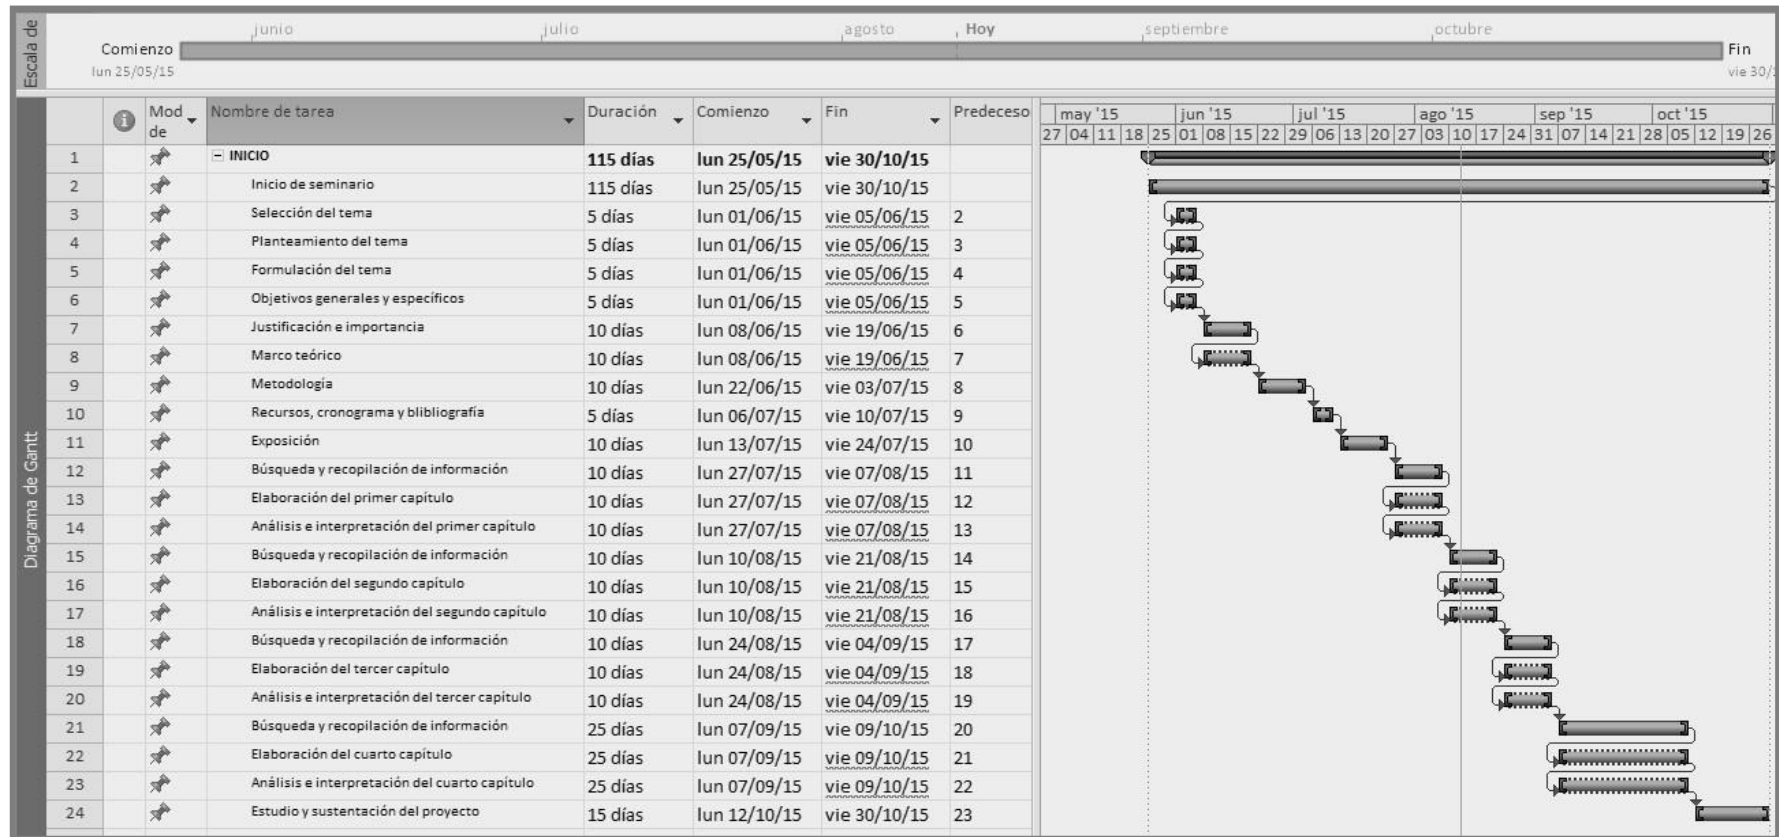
Escala de

junio julio agosto Hoy septiembre octubre

Comienzo
lun 25/05/15

Fin
vie 30/

Diagrama de Gantt

| | | Modo | Nombre de tarea | Duración | Comienzo | Fin | Predeceso |
|---|---|---|---|---|---|---|---|
| 1 | | | INICIO | 115 días | lun 25/05/15 | vie 30/10/15 | |
| 2 | | | Inicio de seminario | 115 días | lun 25/05/15 | vie 30/10/15 | |
| 3 | | | Selección del tema | 5 días | lun 01/06/15 | vie 05/06/15 | 2 |
| 4 | | | Planteamiento del tema | 5 días | lun 01/06/15 | vie 05/06/15 | 3 |
| 5 | | | Formulación del tema | 5 días | lun 01/06/15 | vie 05/06/15 | 4 |
| 6 | | | Objetivos generales y específicos | 5 días | lun 01/06/15 | vie 05/06/15 | 5 |
| 7 | | | Justificación e importancia | 10 días | lun 08/06/15 | vie 19/06/15 | 6 |
| 8 | | | Marco teórico | 10 días | lun 08/06/15 | vie 19/06/15 | 7 |
| 9 | | | Metodología | 10 días | lun 22/06/15 | vie 03/07/15 | 8 |
| 10 | | | Recursos, cronograma y blibliografía | 5 días | lun 06/07/15 | vie 10/07/15 | 9 |
| 11 | | | Exposición | 10 días | lun 13/07/15 | vie 24/07/15 | 10 |
| 12 | | | Búsqueda y recopilación de información | 10 días | lun 27/07/15 | vie 07/08/15 | 11 |
| 13 | | | Elaboración del primer capítulo | 10 días | lun 27/07/15 | vie 07/08/15 | 12 |
| 14 | | | Análisis e interpretación del primer capítulo | 10 días | lun 27/07/15 | vie 07/08/15 | 13 |
| 15 | | | Búsqueda y recopilación de información | 10 días | lun 10/08/15 | vie 21/08/15 | 14 |
| 16 | | | Elaboración del segundo capítulo | 10 días | lun 10/08/15 | vie 21/08/15 | 15 |
| 17 | | | Análisis e interpretación del segundo capítulo | 10 días | lun 10/08/15 | vie 21/08/15 | 16 |
| 18 | | | Búsqueda y recopilación de información | 10 días | lun 24/08/15 | vie 04/09/15 | 17 |
| 19 | | | Elaboración del tercer capítulo | 10 días | lun 24/08/15 | vie 04/09/15 | 18 |
| 20 | | | Análisis e interpretación del tercer capítulo | 10 días | lun 24/08/15 | vie 04/09/15 | 19 |
| 21 | | | Búsqueda y recopilación de información | 25 días | lun 07/09/15 | vie 09/10/15 | 20 |
| 22 | | | Elaboración del cuarto capítulo | 25 días | lun 07/09/15 | vie 09/10/15 | 21 |
| 23 | | | Análisis e interpretación del cuarto capítulo | 25 días | lun 07/09/15 | vie 09/10/15 | 22 |
| 24 | | | Estudio y sustentación del proyecto | 15 días | lun 12/10/15 | vie 30/10/15 | 23 |

may '15 jun '15 jul '15 ago '15 sep '15 oct '15
27 04 11 18 25 01 08 15 22 29 06 13 20 27 03 10 17 24 31 07 14 21 28 05 12 19 26